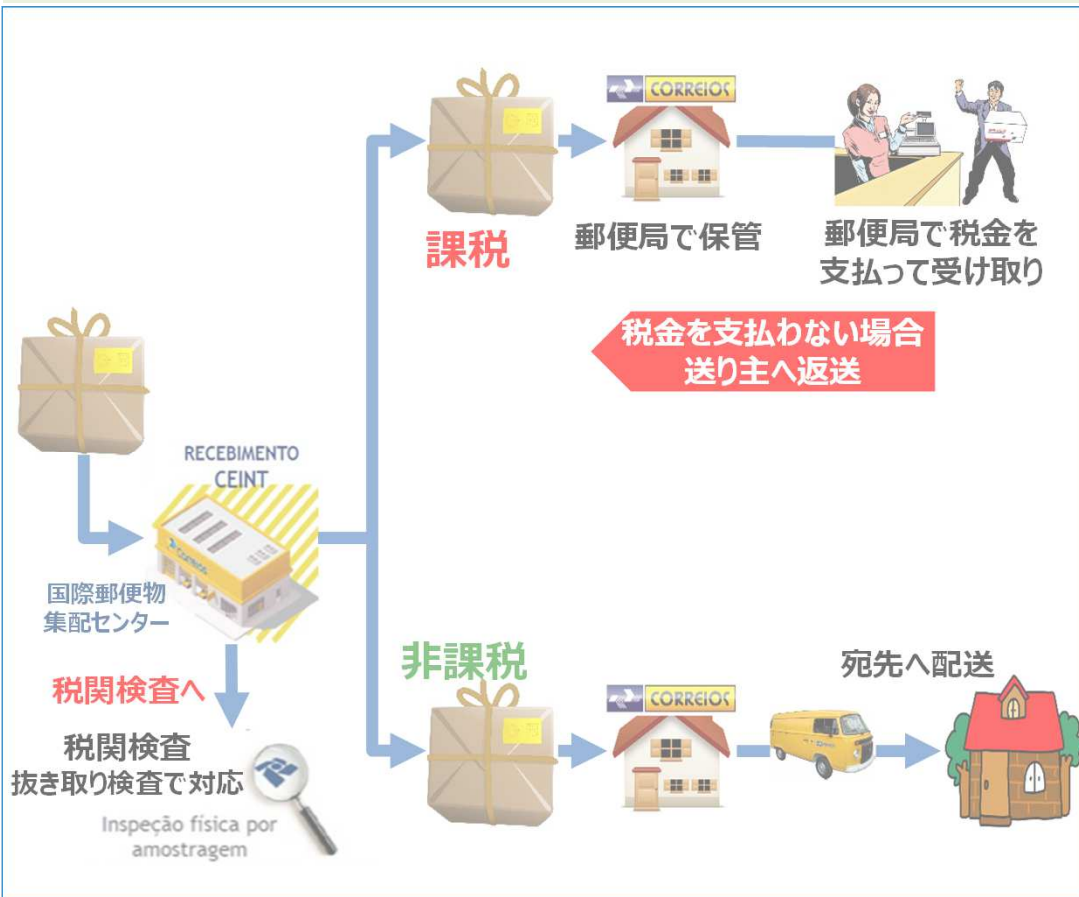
CORREIOS

課税

郵便局で保管

郵便局で税金を支払って受け取り

税金を支払わない場合
送り主へ返送

RECEBIMENTO
CEINT

Correios

国際郵便物
集配センター

税関検査へ

税関検査
抜き取り検査で対応

Inspeção física por amostragem

非課税

CORREIOS

宛先へ配送